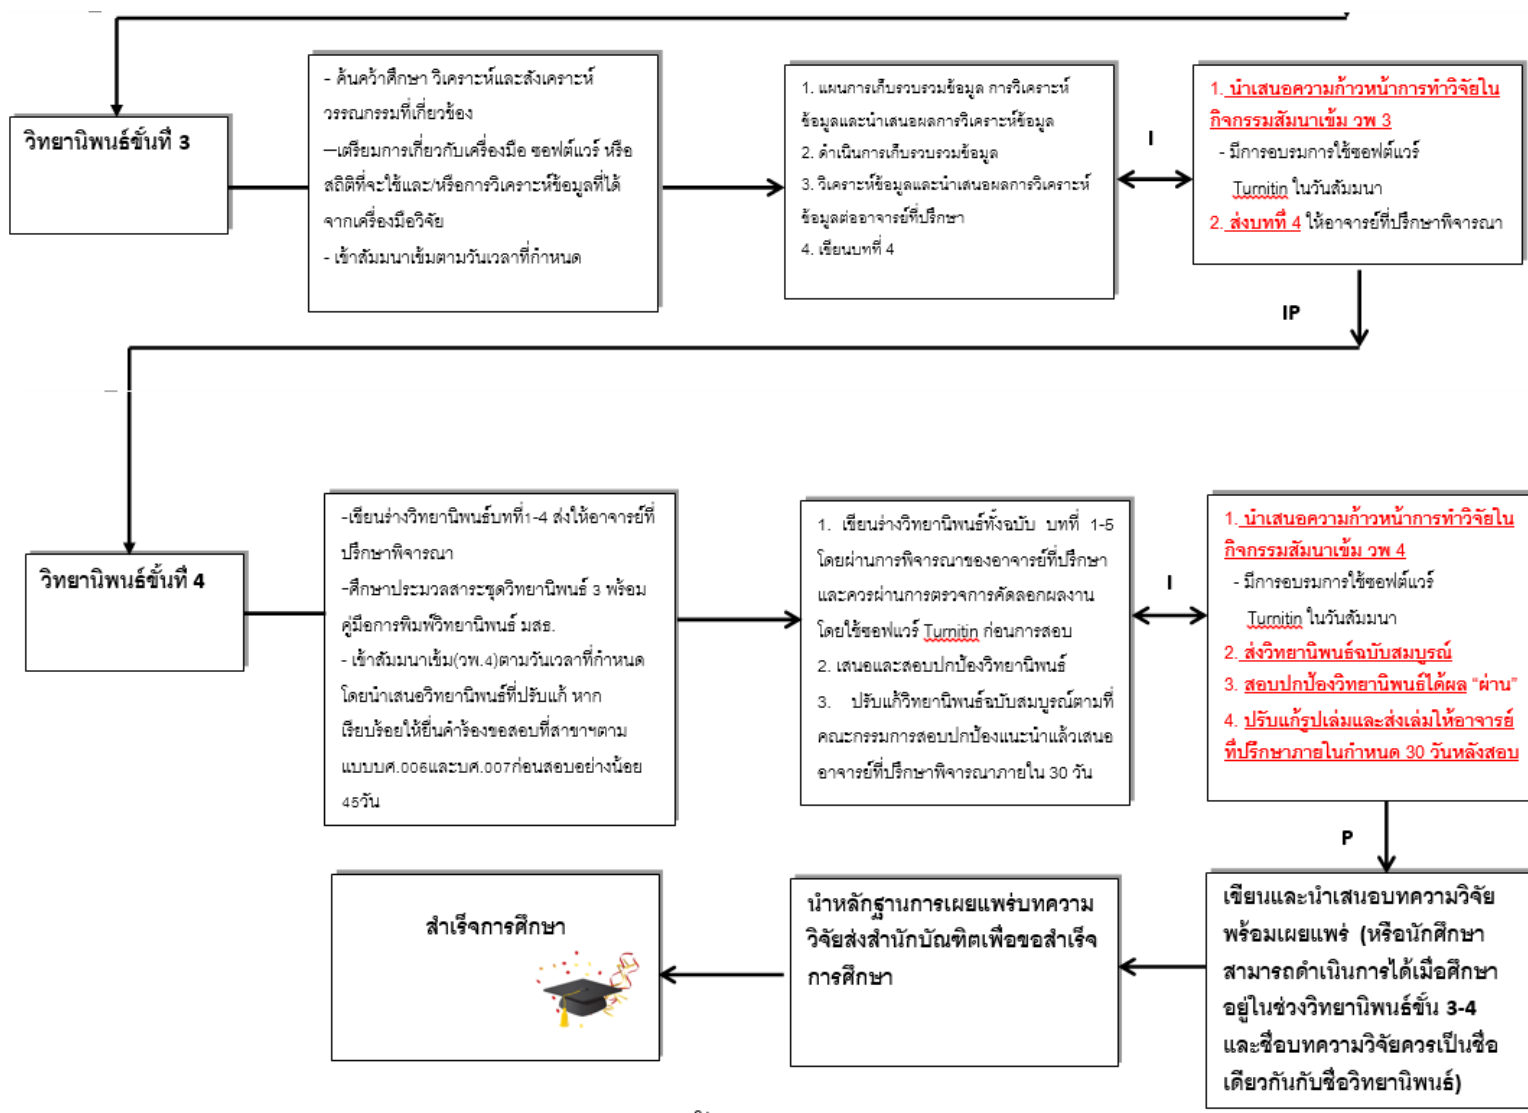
วิทยานิพนธ์ขั้นที่ 3

- ค้นคว้าศึกษา วิเคราะห์และสังเคราะห์วรรณกรรมที่เกี่ยวข้อง
—เตรียมการเกี่ยวกับเครื่องมือ ซอฟต์แวร์ หรือสถิติที่จะใช้และ/หรือการวิเคราะห์ข้อมูลที่ได้จากเครื่องมือวิจัย
- เข้าสัมมนาเข้มตามวันเวลาที่กำหนด

1. แผนการเก็บรวบรวมข้อมูล การวิเคราะห์ข้อมูลและนำเสนอผลการวิเคราะห์ข้อมูล
2. ดำเนินการเก็บรวบรวมข้อมูล
3. วิเคราะห์ข้อมูลและนำเสนอผลการวิเคราะห์ข้อมูลต่ออาจารย์ที่ปรึกษา
4. เขียนบทที่ 4

I

1. นำเสนอความก้าวหน้าการทำวิจัยในกิจกรรมสัมมนาเข้ม วพ 3
- มีการอบรมการใช้ซอฟต์แวร์ Turnitin ในวันสัมมนา
2. ส่งบทที่ 4 ให้อาจารย์ที่ปรึกษาพิจารณา

IP

วิทยานิพนธ์ขั้นที่ 4

-เขียนร่างวิทยานิพนธ์บทที่1-4 ส่งให้อาจารย์ที่ปรึกษาพิจารณา
-ศึกษาประมวลสาระชุดวิทยานิพนธ์ 3 พร้อมคู่มือการพิมพ์วิทยานิพนธ์ มสธ.
- เข้าสัมมนาเข้ม(วพ.4)ตามวันเวลาที่กำหนดโดยนำเสนอวิทยานิพนธ์ที่ปรับแก้ หากเรียบร้อยให้ยื่นคำร้องขอสอบที่สาขาฯตามแบบบศ.006และบศ.007ก่อนสอบอย่างน้อย 45วัน

1. เขียนร่างวิทยานิพนธ์ทั้งฉบับ บทที่ 1-5 โดยผ่านการพิจารณาของอาจารย์ที่ปรึกษาและควรผ่านการตรวจการคัดลอกผลงานโดยใช้ซอฟแวร์ Turnitin ก่อนการสอบ
2. เสนอและสอบปกป้องวิทยานิพนธ์
3. ปรับแก้วิทยานิพนธ์ฉบับสมบูรณ์ตามที่คณะกรรมการสอบปกป้องแนะนำแล้วเสนออาจารย์ที่ปรึกษาพิจารณาภายใน 30 วัน

I

1. นำเสนอความก้าวหน้าการทำวิจัยในกิจกรรมสัมมนาเข้ม วพ 4
- มีการอบรมการใช้ซอฟต์แวร์ Turnitin ในวันสัมมนา
2. ส่งวิทยานิพนธ์ฉบับสมบูรณ์
3. สอบปกป้องวิทยานิพนธ์ได้ผล "ผ่าน"
4. ปรับแก้รูปเล่มและส่งเล่มให้อาจารย์ที่ปรึกษาภายในกำหนด 30 วันหลังสอบ

P

เขียนและนำเสนอบทความวิจัยพร้อมเผยแพร่ (หรือนักศึกษาสามารถดำเนินการได้เมื่อศึกษาอยู่ในช่วงวิทยานิพนธ์ขั้น 3-4 และชื่อบทความวิจัยควรเป็นชื่อเดียวกันกับชื่อวิทยานิพนธ์)

นำหลักฐานการเผยแพร่บทความวิจัยส่งสำนักบัณฑิตเพื่อขอสำเร็จการศึกษา

สำเร็จการศึกษา